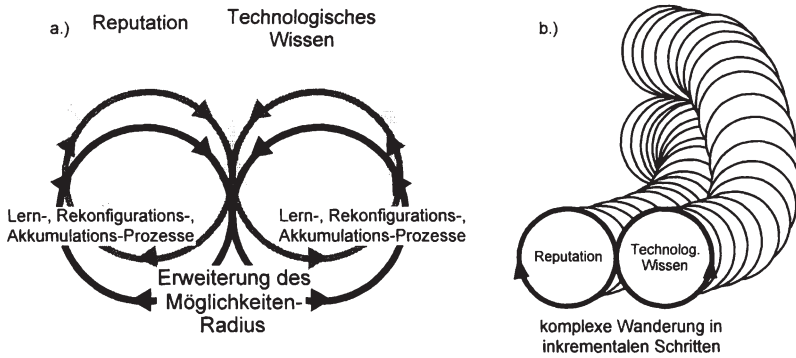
a.) Reputation

Technologisches Wissen

Lern-, Rekonfigurations-, Akkumulations-Prozesse

Lern-, Rekonfigurations-, Akkumulations-Prozesse

Erweiterung des Möglichkeiten-Radius

b.)

Reputation

Technolog. Wissen

komplexe Wanderung in inkrementalen Schritten